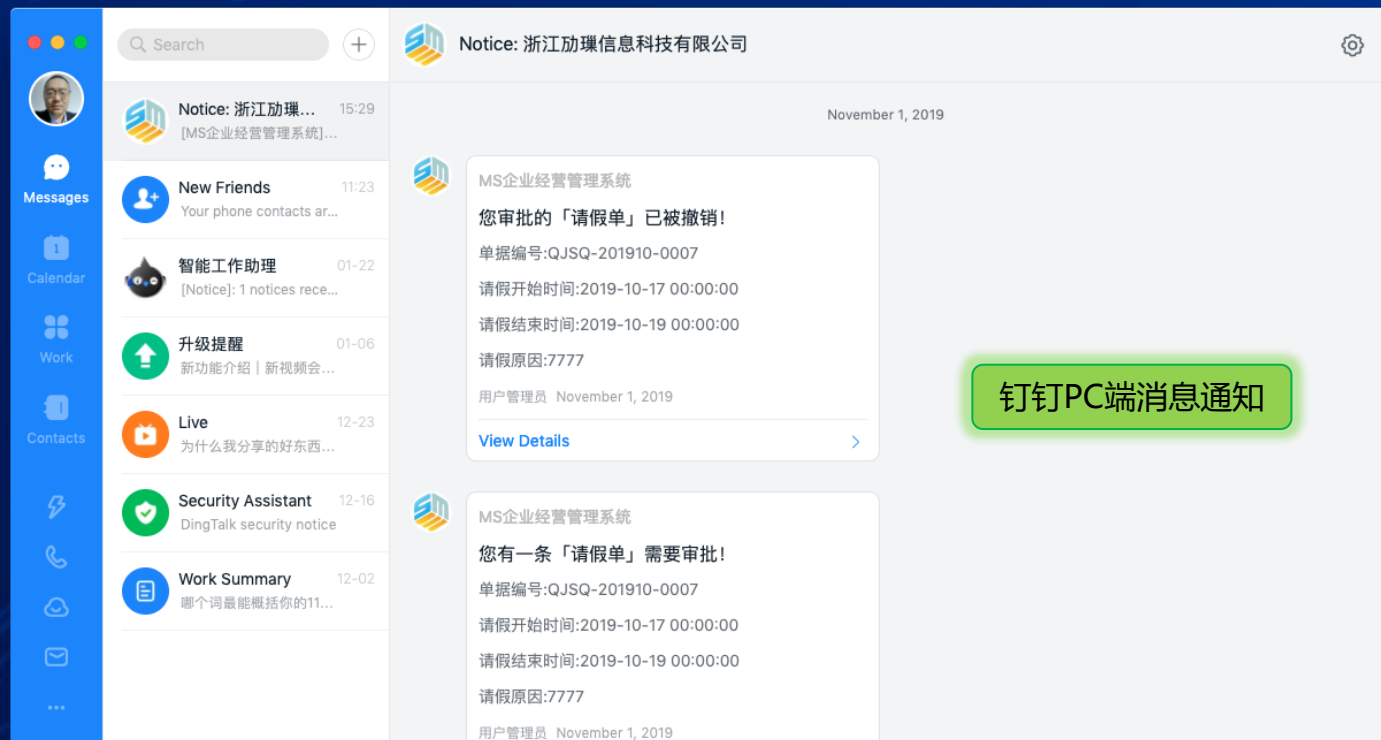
Messages
Calendar
Work
Contacts
...

Search
+

Notice: 浙江劢璞... 15:29
[MS企业经营管理系统]...

New Friends 11:23
Your phone contacts ar...

智能工作助理 01-22
[Notice]: 1 notices rece...

升级提醒 01-06
新功能介绍｜新视频会...

Live 12-23
为什么我分享的好东西...

Security Assistant 12-16
DingTalk security notice

Work Summary 12-02
哪个词最能概括你的11...

Notice: 浙江劢璞信息科技有限公司

November 1, 2019

MS企业经营管理系统
您审批的「请假单」已被撤销!
单据编号:QJSQ-201910-0007
请假开始时间:2019-10-17 00:00:00
请假结束时间:2019-10-19 00:00:00
请假原因:7777
用户管理员 November 1, 2019
View Details

钉钉PC端消息通知

MS企业经营管理系统
您有一条「请假单」需要审批!
单据编号:QJSQ-201910-0007
请假开始时间:2019-10-17 00:00:00
请假结束时间:2019-10-19 00:00:00
请假原因:7777
用户管理员 November 1, 2019